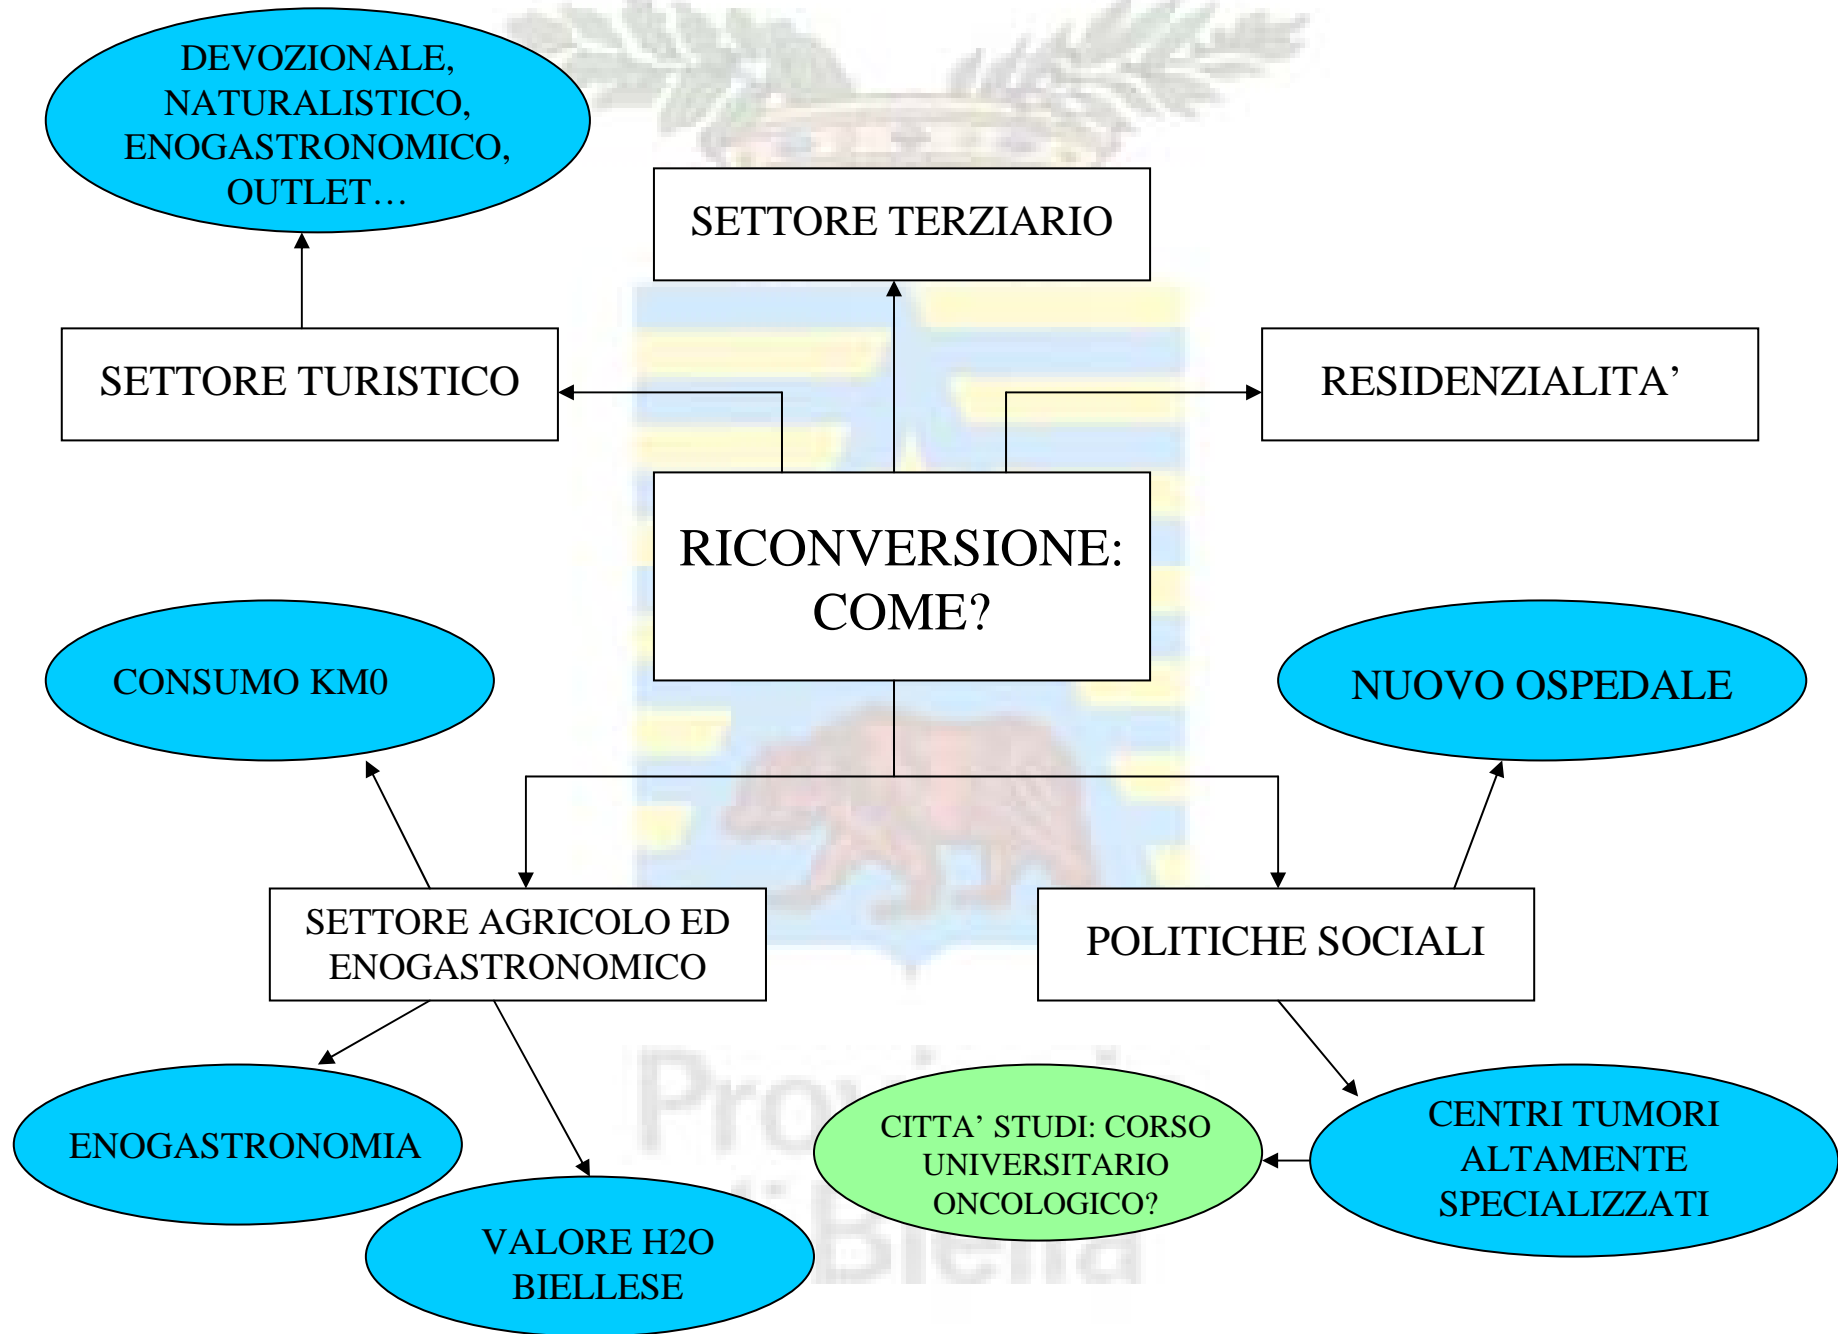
DEVOZIONALE, NATURALISTICO, ENOGASTRONOMICO, OUTLET…

SETTORE TERZIARIO

SETTORE TURISTICO

RESIDENZIALITA’

RICONVERSIONE: COME?

CONSUMO KM0

NUOVO OSPEDALE

SETTORE AGRICOLO ED ENOGASTRONOMICO

POLITICHE SOCIALI

ENOGASTRONOMIA

VALORE H2O BIELLESE

CITTA’ STUDI: CORSO UNIVERSITARIO ONCOLOGICO?

CENTRI TUMORI ALTAMENTE SPECIALIZZATI

Provincia di Biella